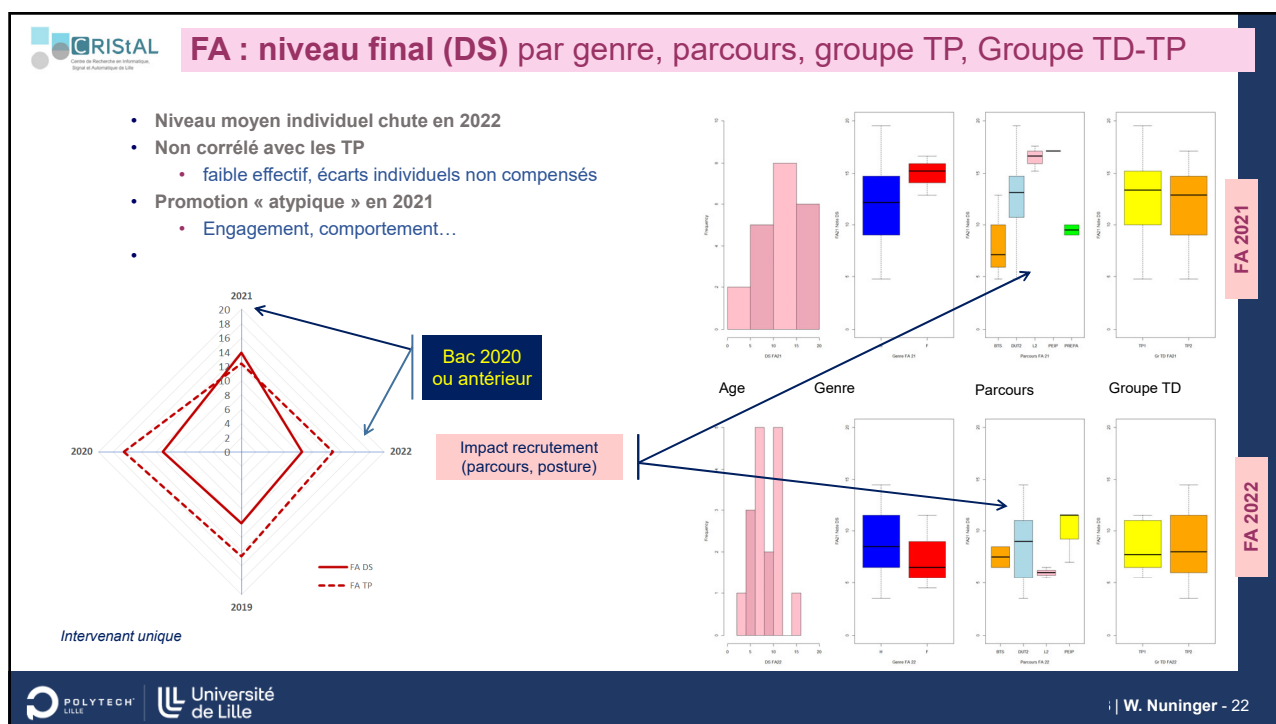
CRIStAL
Centre de Recherche en Informatique, Signal et Automatique de Lille

FA : niveau final (DS) par genre, parcours, groupe TP, Groupe TD-TP

- Niveau moyen individuel chute en 2022
- Non corrélé avec les TP
  - faible effectif, écarts individuels non compensés
- Promotion « atypique » en 2021
  - Engagement, comportement…
-

2021
20
18
16
14
12
10
8
6
4
2
0
2020
2022
2019

FA DS
FA TP

Intervenant unique

Bac 2020 ou antérieur

Impact recrutement (parcours, posture)

Age
Genre
Parcours
Groupe TD

FA 2021
FA 2022

BTS DUT2 L2 PEIP PREPA
TP1 TP2
H F

POLYTECH LILLE
Université de Lille

| W. Nuninger - 22